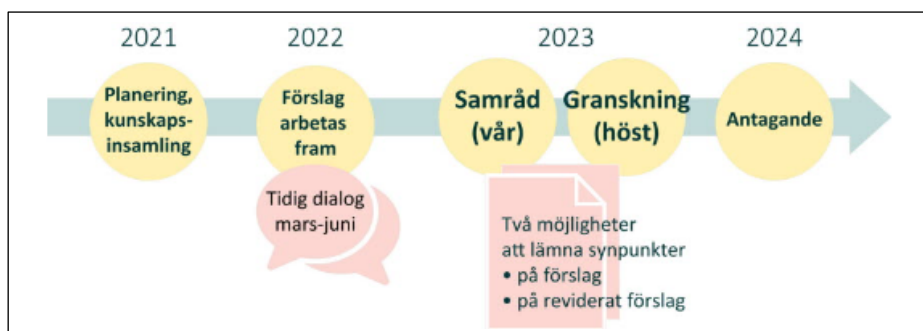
2021

2022

2023

2024

Planering, kunskapsinsamling

Förslag arbetas fram

Samråd (vår)

Granskning (höst)

Antagande

Tidig dialog mars-juni

Två möjligheter att lämna synpunkter
• på förslag
• på reviderat förslag